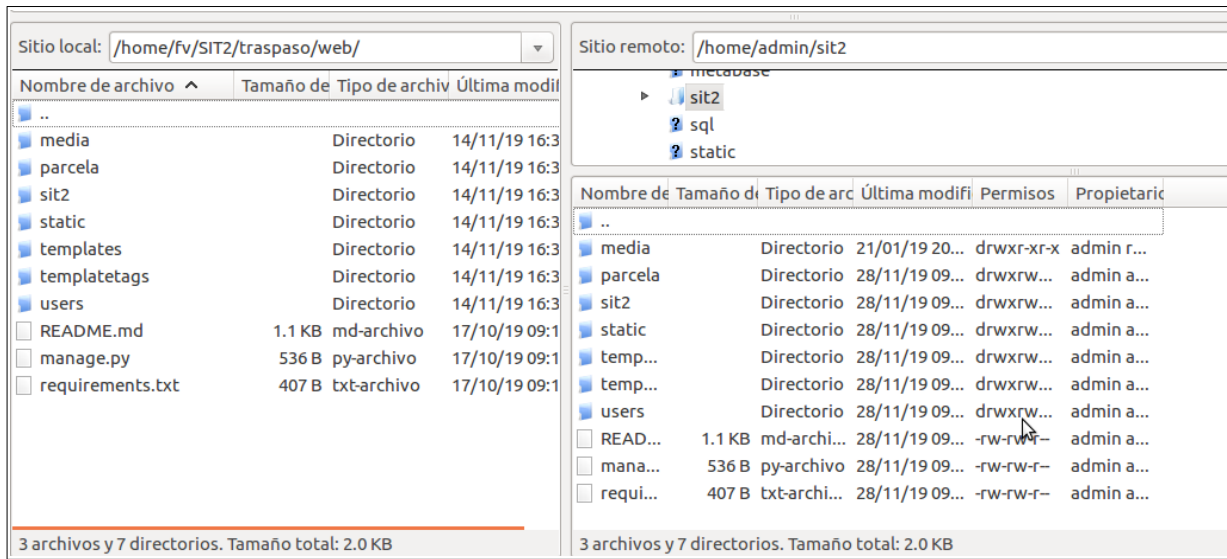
Sitio local: /home/fv/SIT2/traspaso/web/

| Nombre de archivo ^ | Tamaño de | Tipo de archiv | Última modif |
|---|---|---|---|
| .. | | | |
| media | | Directorio | 14/11/19 16:3 |
| parcela | | Directorio | 14/11/19 16:3 |
| sit2 | | Directorio | 14/11/19 16:3 |
| static | | Directorio | 14/11/19 16:3 |
| templates | | Directorio | 14/11/19 16:3 |
| templatetags | | Directorio | 14/11/19 16:3 |
| users | | Directorio | 14/11/19 16:3 |
| README.md | 1.1 KB | md-archivo | 17/10/19 09:1 |
| manage.py | 536 B | py-archivo | 17/10/19 09:1 |
| requirements.txt | 407 B | txt-archivo | 17/10/19 09:1 |

3 archivos y 7 directorios. Tamaño total: 2.0 KB

Sitio remoto: /home/admin/sit2

metabase
sit2
sql
static

| Nombre de | Tamaño de | Tipo de arc | Última modifi | Permisos | Propietario |
|---|---|---|---|---|---|
| .. | | | | | |
| media | | Directorio | 21/01/19 20... | drwxr-xr-x | admin r... |
| parcela | | Directorio | 28/11/19 09... | drwxrw... | admin a... |
| sit2 | | Directorio | 28/11/19 09... | drwxrw... | admin a... |
| static | | Directorio | 28/11/19 09... | drwxrw... | admin a... |
| temp... | | Directorio | 28/11/19 09... | drwxrw... | admin a... |
| temp... | | Directorio | 28/11/19 09... | drwxrw... | admin a... |
| users | | Directorio | 28/11/19 09... | drwxrw... | admin a... |
| READ... | 1.1 KB | md-archi... | 28/11/19 09... | -rw-rw-r-- | admin a... |
| mana... | 536 B | py-archivo | 28/11/19 09... | -rw-rw-r-- | admin a... |
| requi... | 407 B | txt-archi... | 28/11/19 09... | -rw-rw-r-- | admin a... |

3 archivos y 7 directorios. Tamaño total: 2.0 KB